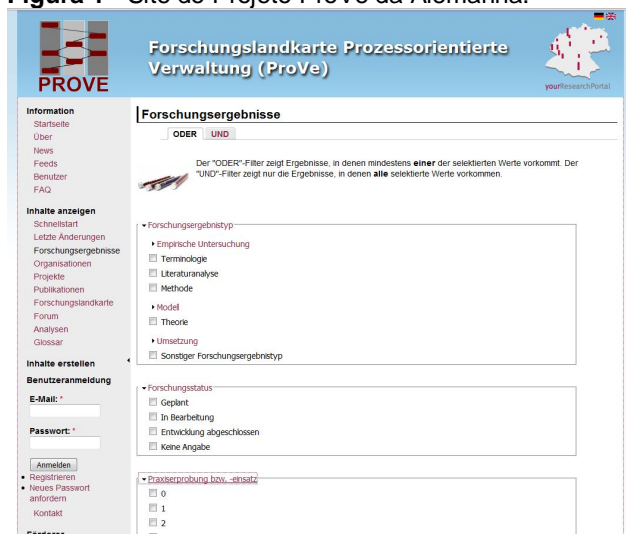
Figura 1 - Site do Projeto ProVe da Alemanha.

PROVE

Forschungslandkarte Prozessorientierte Verwaltung (ProVe)

yourResearchPortal

Information
Startseite
Über
News
Feeds
Benutzer
FAQ

Inhalte anzeigen
Schnellstart
Letzte Änderungen
Forschungsergebnisse
Organisationen
Projekte
Publikationen
Forschungslandkarte
Forum
Analysen
Glossar

Inhalte erstellen

Benutzeranmeldung

E-Mail: *

Passwort: *

Anmelden

• Registrieren
• Neues Passwort anfordern

Kontakt

Forschungsergebnisse

ODER UND

Der "ODER"-Filter zeigt Ergebnisse, in denen mindestens **einer** der selektierten Werte vorkommt. Der "UND"-Filter zeigt nur die Ergebnisse, in denen **alle** selektierte Werte vorkommen.

Forschungsergebnistyp
Empirische Untersuchung
Terminologie
Literaturanalyse
Methode
Modell
Theorie
Umsetzung
Sonstiger Forschungsergebnistyp

Forschungsstatus
Geplant
In Bearbeitung
Entwicklung abgeschlossen
Keine Angabe

Praxiserprobung bzw. -einsatz
0
1
2